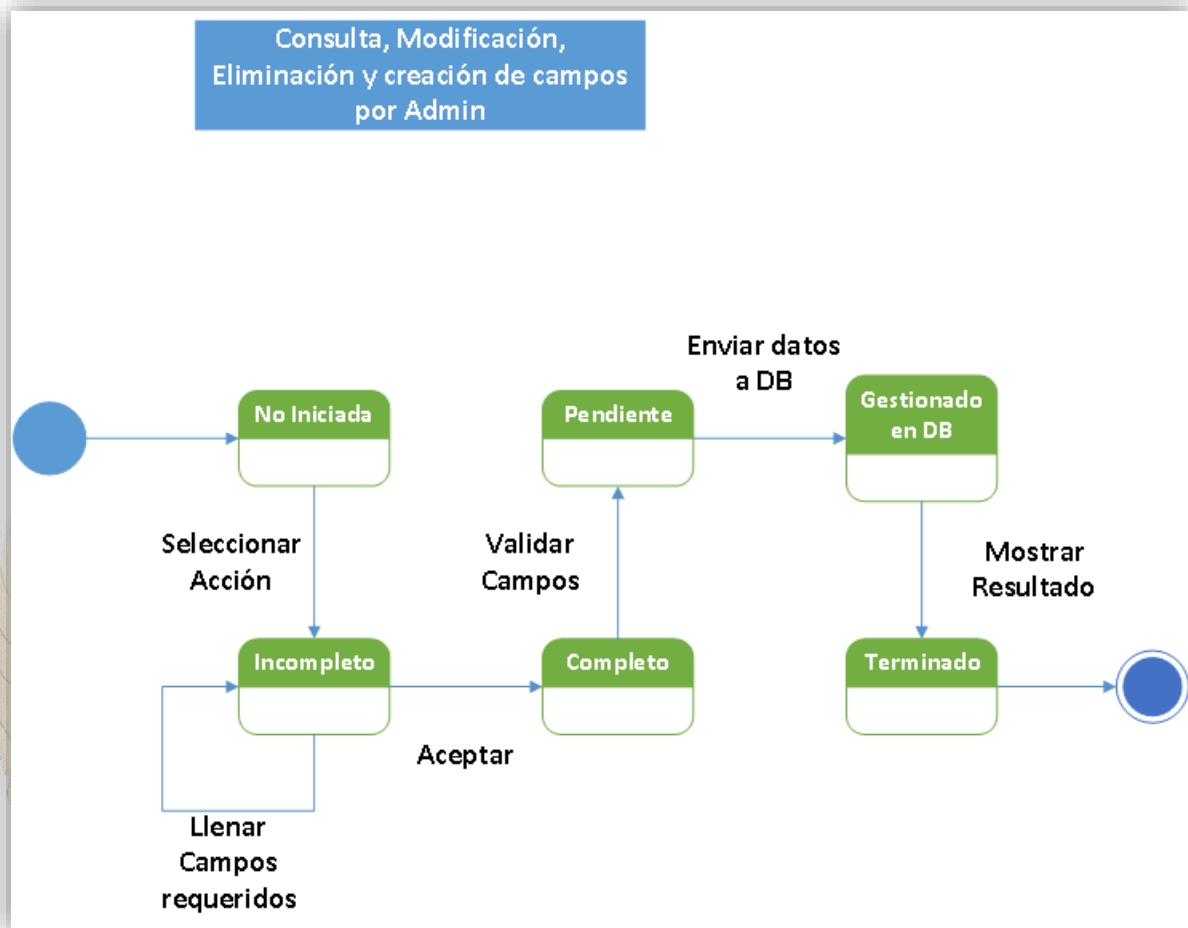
Consulta, Modificación, Eliminación y creación de campos por Admin

Enviar datos a DB

No Iniciada

Pendiente

Gestionado en DB

Seleccionar Acción

Validar Campos

Mostrar Resultado

Incompleto

Completo

Terminado

Aceptar

Llenar Campos requeridos